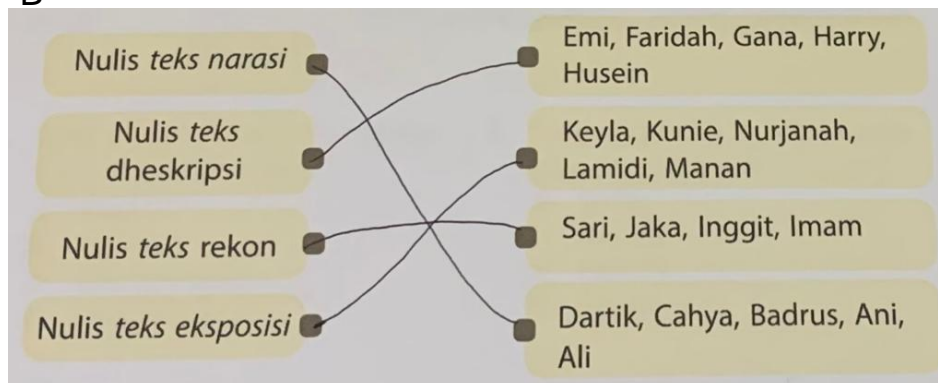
B

Nulis teks narasi

Nulis teks dheskripsi

Nulis teks rekon

Nulis teks eksposisi

Emi, Faridah, Gana, Harry, Husein

Keyla, Kunie, Nurjanah, Lamidi, Manan

Sari, Jaka, Inggit, Imam

Dartik, Cahya, Badrus, Ani, Ali